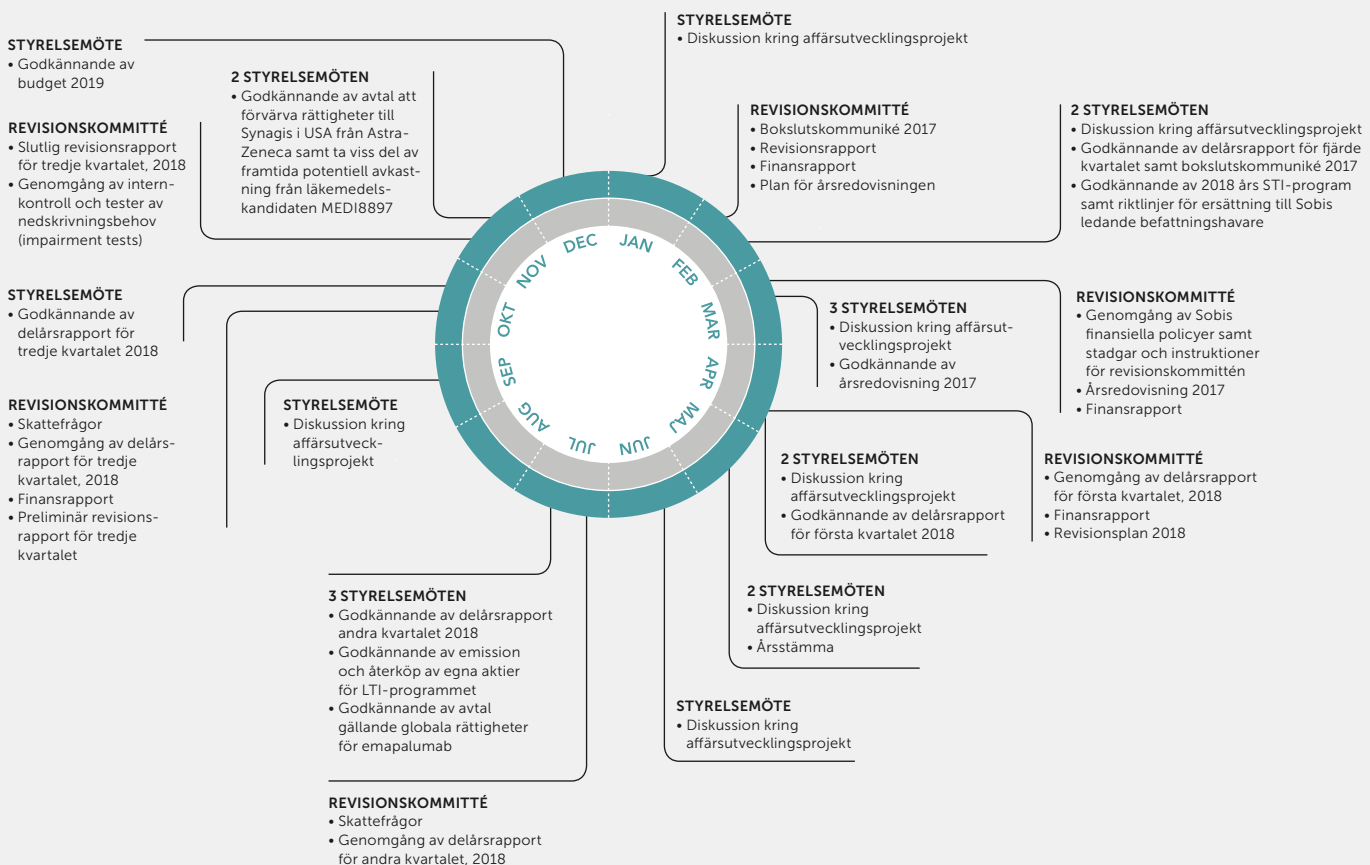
STYRELSEMÖTE
• Godkännande av budget 2019

REVISIONSKOMMITTÉ
• Slutlig revisionsrapport för tredje kvartalet, 2018
• Genomgång av internkontroll och tester av nedskrivningsbehov (impairment tests)

2 STYRELSEMÖTEN
• Godkännande av avtal att förvärva rättigheter till Synagis i USA från AstraZeneca samt ta viss del av framtida potentiell avkastning från läkemedelskandidaten MEDI8897

STYRELSEMÖTE
• Diskussion kring affärsutvecklingsprojekt

REVISIONSKOMMITTÉ
• Bokslutskommuniké 2017
• Revisionsrapport
• Finansrapport
• Plan för årsredovisningen

2 STYRELSEMÖTEN
• Diskussion kring affärsutvecklingsprojekt
• Godkännande av delårsrapport för fjärde kvartalet samt bokslutskommuniké 2017
• Godkännande av 2018 års STI-program samt riktlinjer för ersättning till Sobis ledande befattningshavare

STYRELSEMÖTE
• Godkännande av delårsrapport för tredje kvartalet 2018

REVISIONSKOMMITTÉ
• Skattefrågor
• Genomgång av delårsrapport för tredje kvartalet, 2018
• Finansrapport
• Preliminär revisionsrapport för tredje kvartalet

DEC
JAN
FEB
MAR
APR
MAJ
JUN
JUL
AUG
SEP
OKT
NOV

3 STYRELSEMÖTEN
• Diskussion kring affärsutvecklingsprojekt
• Godkännande av årsredovisning 2017

REVISIONSKOMMITTÉ
• Genomgång av Sobis finansiella policyer samt stadgar och instruktioner för revisionskommittén
• Årsredovisning 2017
• Finansrapport

STYRELSEMÖTE
• Diskussion kring affärsutvecklingsprojekt

2 STYRELSEMÖTEN
• Diskussion kring affärsutvecklingsprojekt
• Godkännande av delårsrapport för första kvartalet 2018

REVISIONSKOMMITTÉ
• Genomgång av delårsrapport för första kvartalet, 2018
• Finansrapport
• Revisionsplan 2018

2 STYRELSEMÖTEN
• Diskussion kring affärsutvecklingsprojekt
• Årsstämma

3 STYRELSEMÖTEN
• Godkännande av delårsrapport andra kvartalet 2018
• Godkännande av emission och återköp av egna aktier för LTI-programmet
• Godkännande av avtal gällande globala rättigheter för emapalumab

STYRELSEMÖTE
• Diskussion kring affärsutvecklingsprojekt

REVISIONSKOMMITTÉ
• Skattefrågor
• Genomgång av delårsrapport för andra kvartalet, 2018